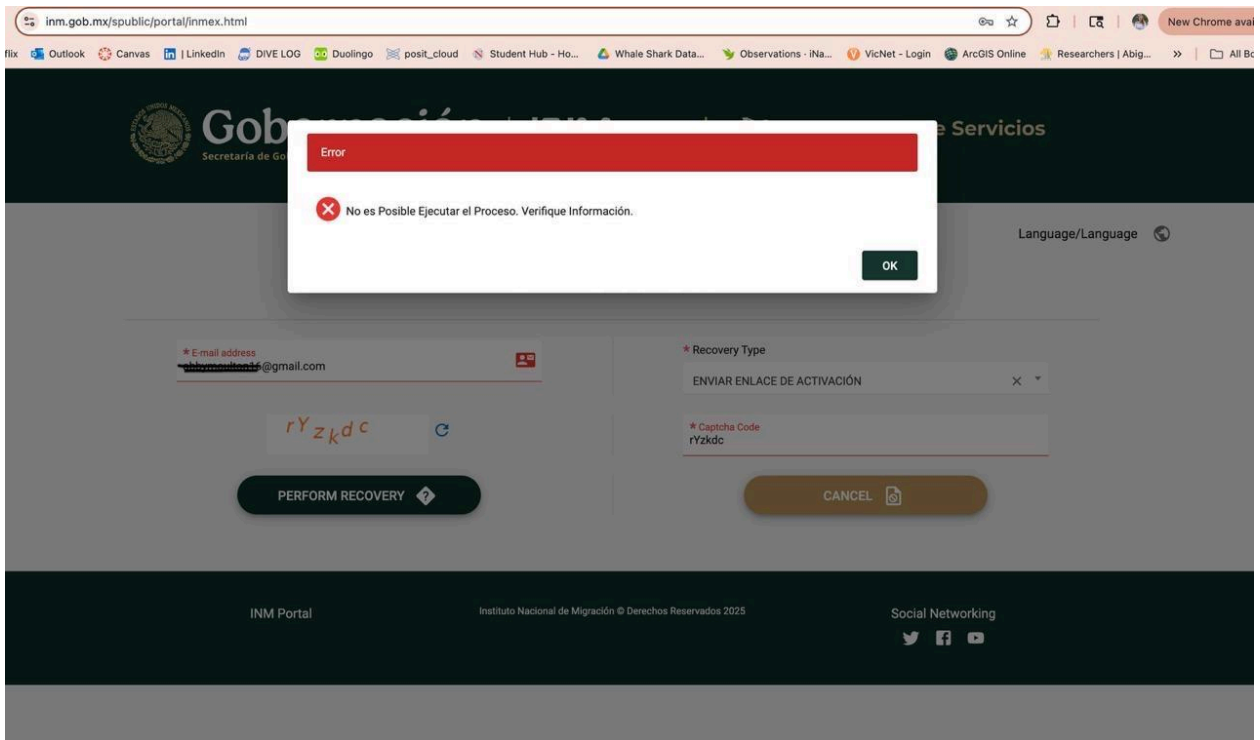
inm.gob.mx/spublic/portal/inmex.html

New Chrome avai

flix Outlook Canvas | LinkedIn DIVE LOG Duolingo posit_cloud Student Hub - Ho... Whale Shark Data... Observations · iNa... VicNet - Login ArcGIS Online Researchers | Abig... » All Bo

Gob
Secretaría de Go

e Servicios

Error

No es Posible Ejecutar el Proceso. Verifique Información.

OK

Language/Language

* E-mail address
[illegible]@gmail.com

* Recovery Type
ENVIAR ENLACE DE ACTIVACIÓN

rYzkdc

* Captcha Code
rYzkdc

PERFORM RECOVERY

CANCEL

INM Portal

Instituto Nacional de Migración © Derechos Reservados 2025

Social Networking